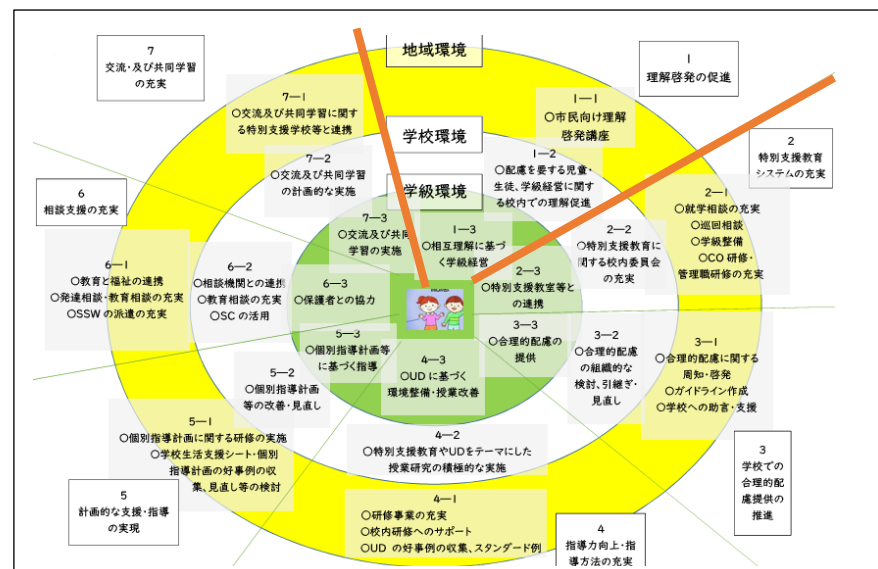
地域環境

学校環境

学級環境

7
交流・及び共同学習の充実

7―1
○交流及び共同学習に関する特別支援学校等と連携

7―2
○交流及び共同学習の計画的な実施

7―3
○交流及び共同学習の実施

1
理解啓発の促進

1―1
○市民向け理解啓発講座

1―2
○配慮を要する児童・生徒、学級経営に関する校内での理解促進

1―3
○相互理解に基づく学級経営

2
特別支援教育システムの充実

2―1
○就学相談の充実
○巡回相談
○学級整備
○CO 研修・管理職研修の充実

2―2
○特別支援教育に関する校内委員会の充実

2―3
○特別支援教室等との連携

6
相談支援の充実

6―1
○教育と福祉の連携
○発達相談・教育相談の充実
○SSW の派遣の充実

6―2
○相談機関との連携
○教育相談の充実
○SC の活用

6―3
○保護者との協力

5―3
○個別指導計画等に基づく指導

5―2
○個別指導計画等の改善・見直し

5―1
○個別指導計画に関する研修の実施
○学校生活支援シート・個別指導計画の好事例の収集、見直し等の検討

5
計画的な支援・指導の実現

4―3
○UD に基づく環境整備・授業改善

4―2
○特別支援教育やUDをテーマにした授業研究の積極的な実施

4―1
○研修事業の充実
○校内研修へのサポート
○UD の好事例の収集、スタンダード例

4
指導力向上・指導方法の充実

3―3
○合理的配慮の提供

3―2
○合理的配慮の組織的な検討、引継ぎ・見直し

3―1
○合理的配慮に関する周知・啓発
○ガイドライン作成
○学校への助言・支援

3
学校での合理的配慮提供の推進